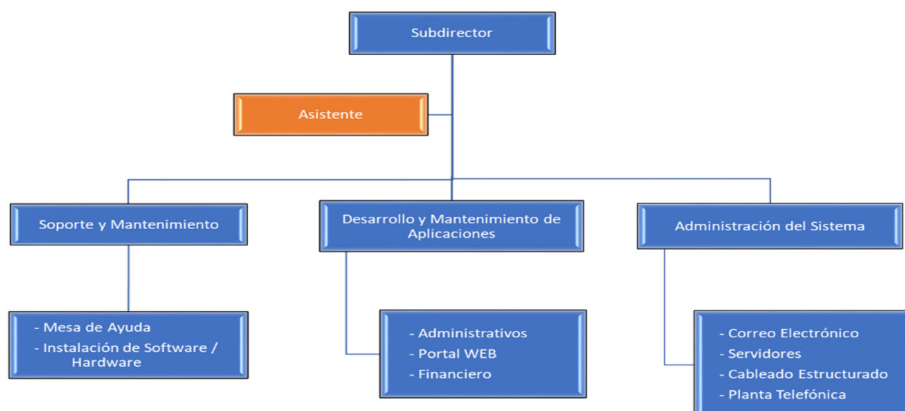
Subdirector

Asistente

Soporte y Mantenimiento

Desarrollo y Mantenimiento de Aplicaciones

Administración del Sistema

- Mesa de Ayuda
- Instalación de Software / Hardware

- Administrativos
- Portal WEB
- Financiero

- Correo Electrónico
- Servidores
- Cableado Estructurado
- Planta Telefónica